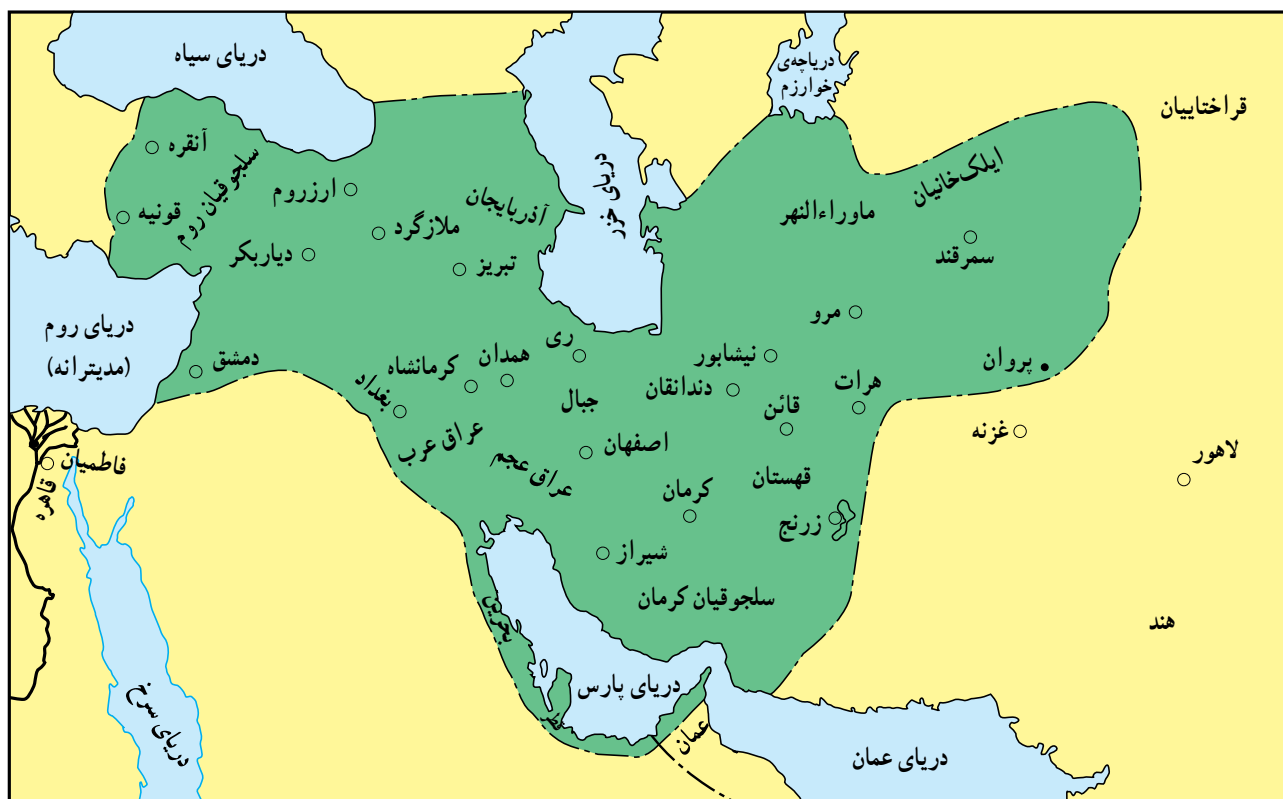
دریای سیاه
دریاچه‌ی خوارزم
قراختاییان
آنقره
سلجوقیان روم
قونیه
ارزروم
آذربایجان
دریای خزر
ایلک‌خانیان
ماوراءالنهر
ملازگرد
دیاربکر
تبریز
سمرقند
دریای روم (مدیترانه)
مرو
ری
همدان
نیشابور
پروان
دمشق
کرمانشاه
دندانقان
هرات
بغداد
جبال
قائن
غزنه
فاطمیان
عراق عرب
اصفهان
لاهور
قاهره
عراق عجم
قهستان
کرمان
زرنج
شیراز
سلجوقیان کرمان
هند
بحرین
دریای پارس
عمان
دریای سرخ
دریای عمان